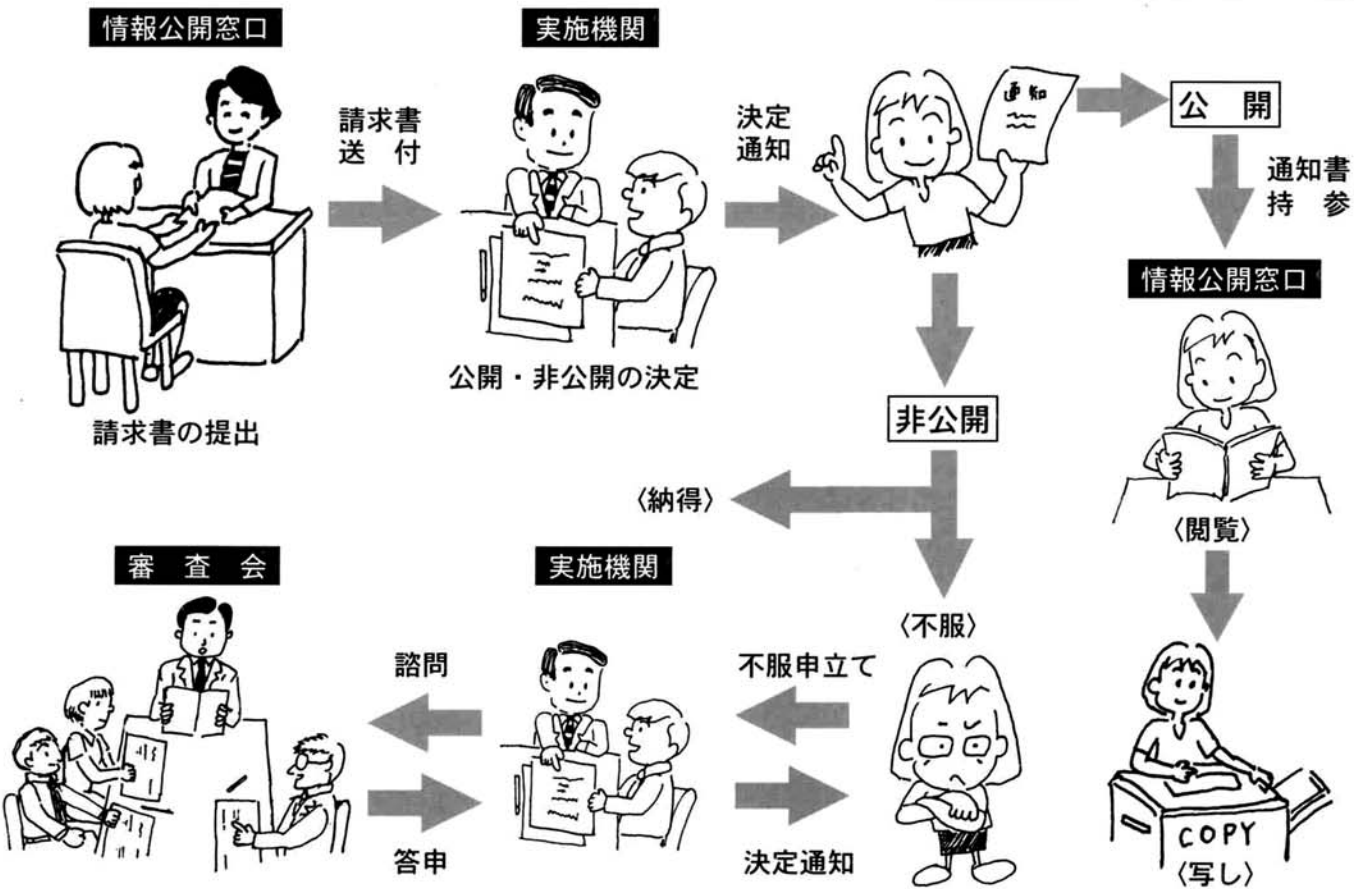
情報公開窓口

請求書の提出

請求書
送付

実施機関

公開・非公開の決定

決定
通知

通知

公開

通知書
持参

情報公開窓口

〈閲覧〉

COPY
〈写し〉

非公開

〈納得〉

〈不服〉

不服申立て

決定通知

実施機関

諮問

答申

審査会